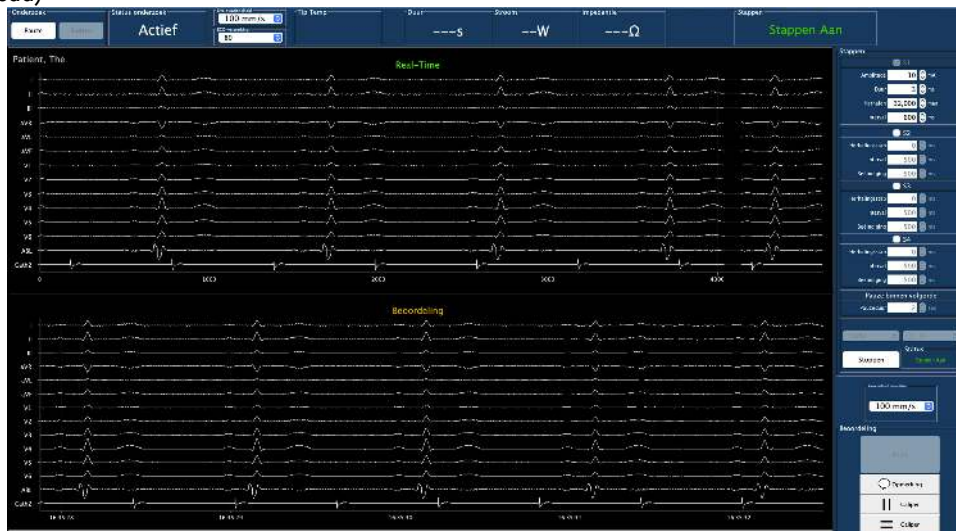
Onderzoek
Pauze
Status onderzoek
Actief
100 mm/s
80
Tip Temp
Duur
---s
Stroom
---W
Impedantie
---Ω
Stapper
Stappen Aan

Patient, The
Real-Time
I
II
aVR
aVL
aVF
V1
V2
V3
V4
V5
V6
Abl
Cath2
0
1000
2000
3000
4000

Beoordeling
I
II
aVR
aVL
aVF
V1
V2
V3
V4
V5
V6
Abl
Cath2

Stappen
S1
Amplitude
10
mA
Duur
2
ms
Aantal
10,000
Interval
600
ms
S2
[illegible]
0
Interval
500
ms
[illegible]
500
ms
S3
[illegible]
0
Interval
500
ms
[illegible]
500
ms
S4
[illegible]
0
Interval
500
ms
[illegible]
500
ms
Pauze tussen volgorde
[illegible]
0
ms
Stappen
Status
Stappen Aan
100 mm/s
Beoordeling
Opnemen
Caliper
Caliper